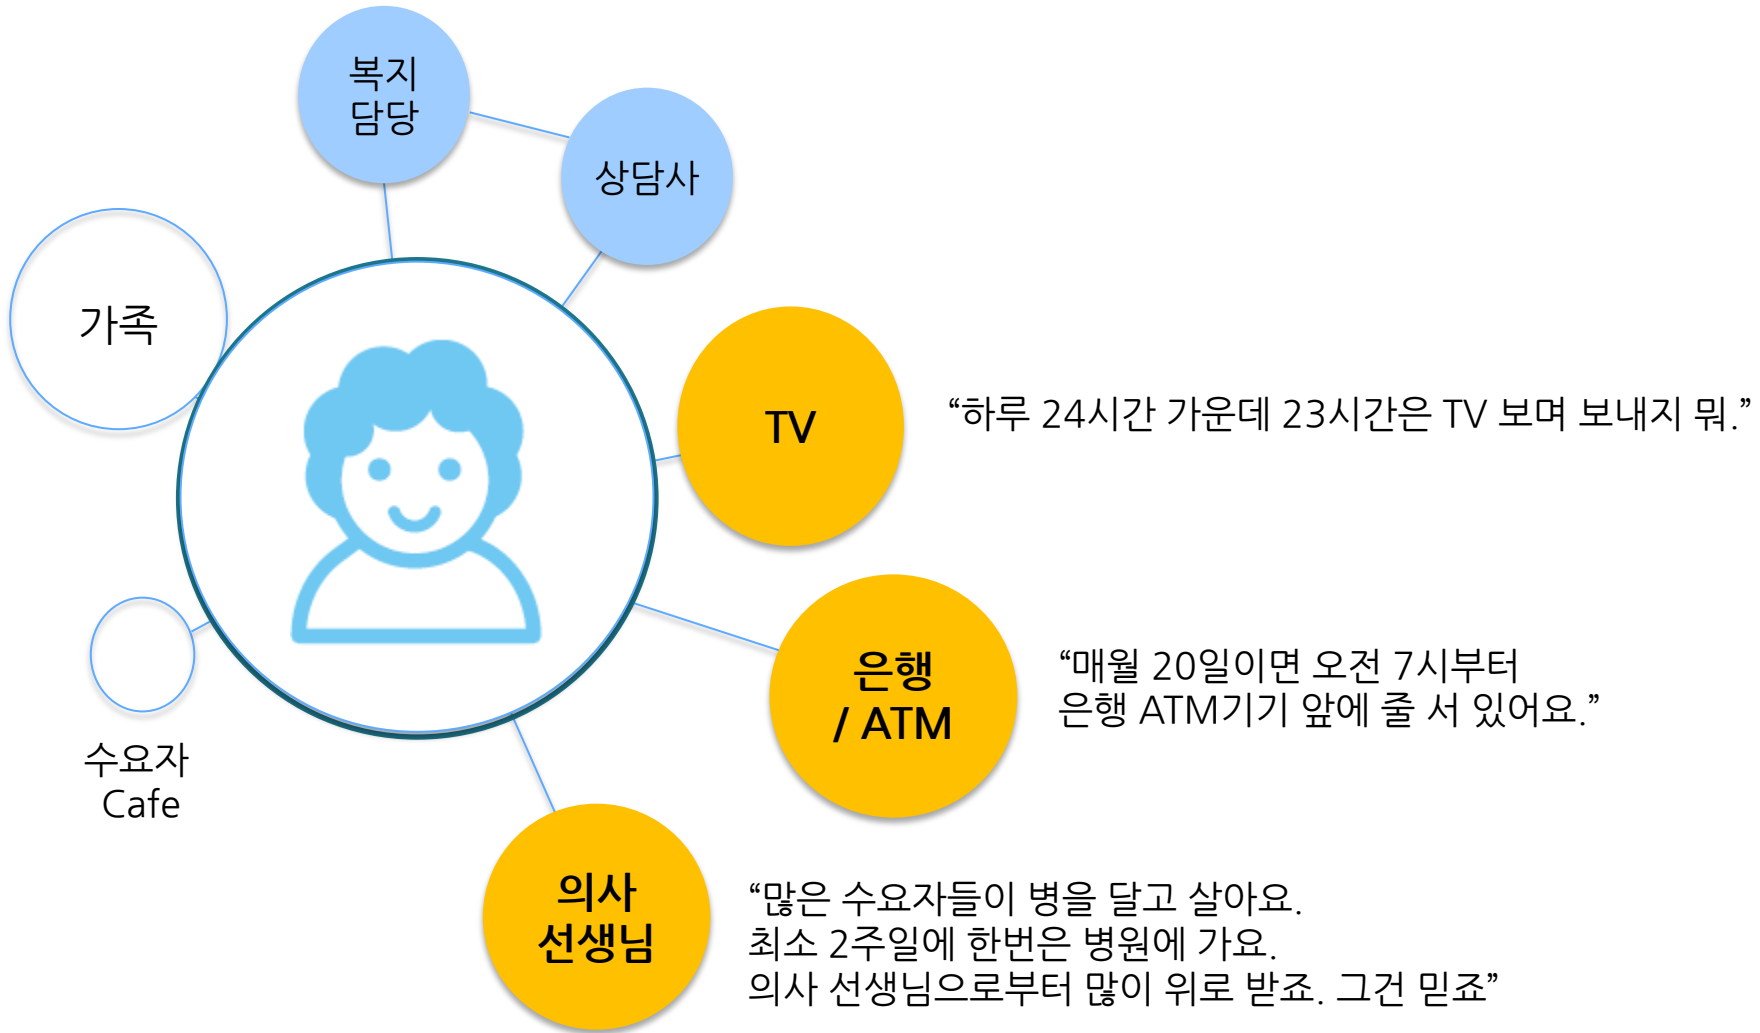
복지
담당

상담사

가족

TV

“하루 24시간 가운데 23시간은 TV 보며 보내지 뭐.”

은행
/ ATM

“매월 20일이면 오전 7시부터
은행 ATM기기 앞에 줄 서 있어요.”

수요자
Cafe

의사
선생님

“많은 수요자들이 병을 달고 살아요.
최소 2주일에 한번은 병원에 가요.
의사 선생님으로부터 많이 위로 받죠. 그건 믿죠”